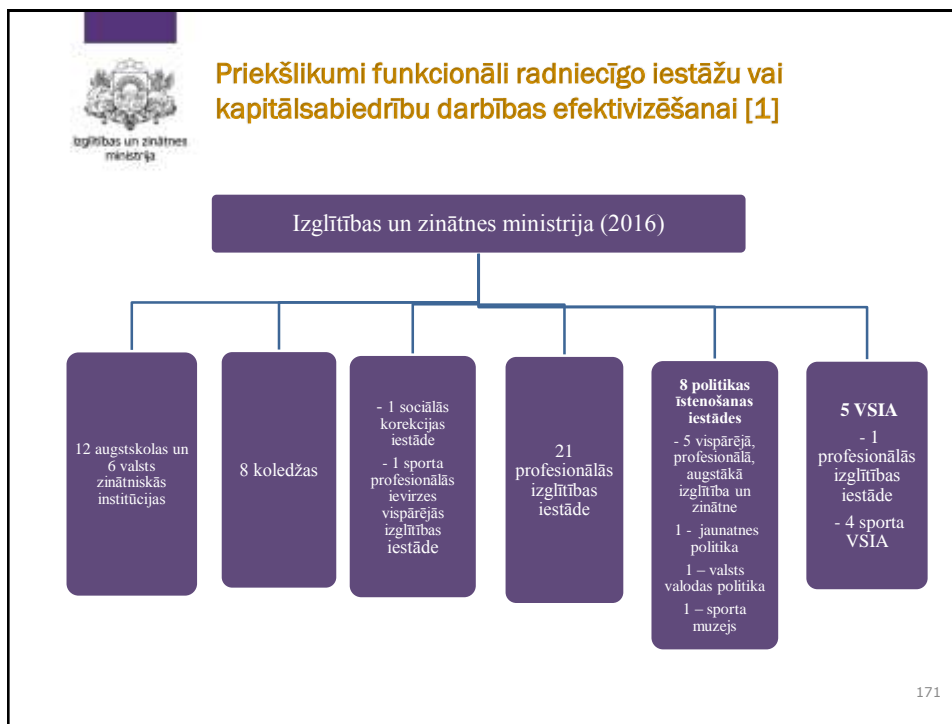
Izglītības un zinātnes ministrija

Priekšlikumi funkcionāli radniecīgo iestāžu vai kapitālsabiedrību darbības efektivizēšanai [1]

Izglītības un zinātnes ministrija (2016)

12 augstskolas un 6 valsts zinātniskās institūcijas

8 koledžas

- 1 sociālās korekcijas iestāde
- 1 sporta profesionālās ievirzes vispārējās izglītības iestāde

21 profesionālās izglītības iestāde

8 politikas īstenošanas iestādes
- 5 vispārējā, profesionālā, augstākā izglītība un zinātne
1 - jaunatnes politika
1 – valsts valodas politika
1 – sporta muzejs

5 VSIA
- 1 profesionālās izglītības iestāde
- 4 sporta VSIA

171